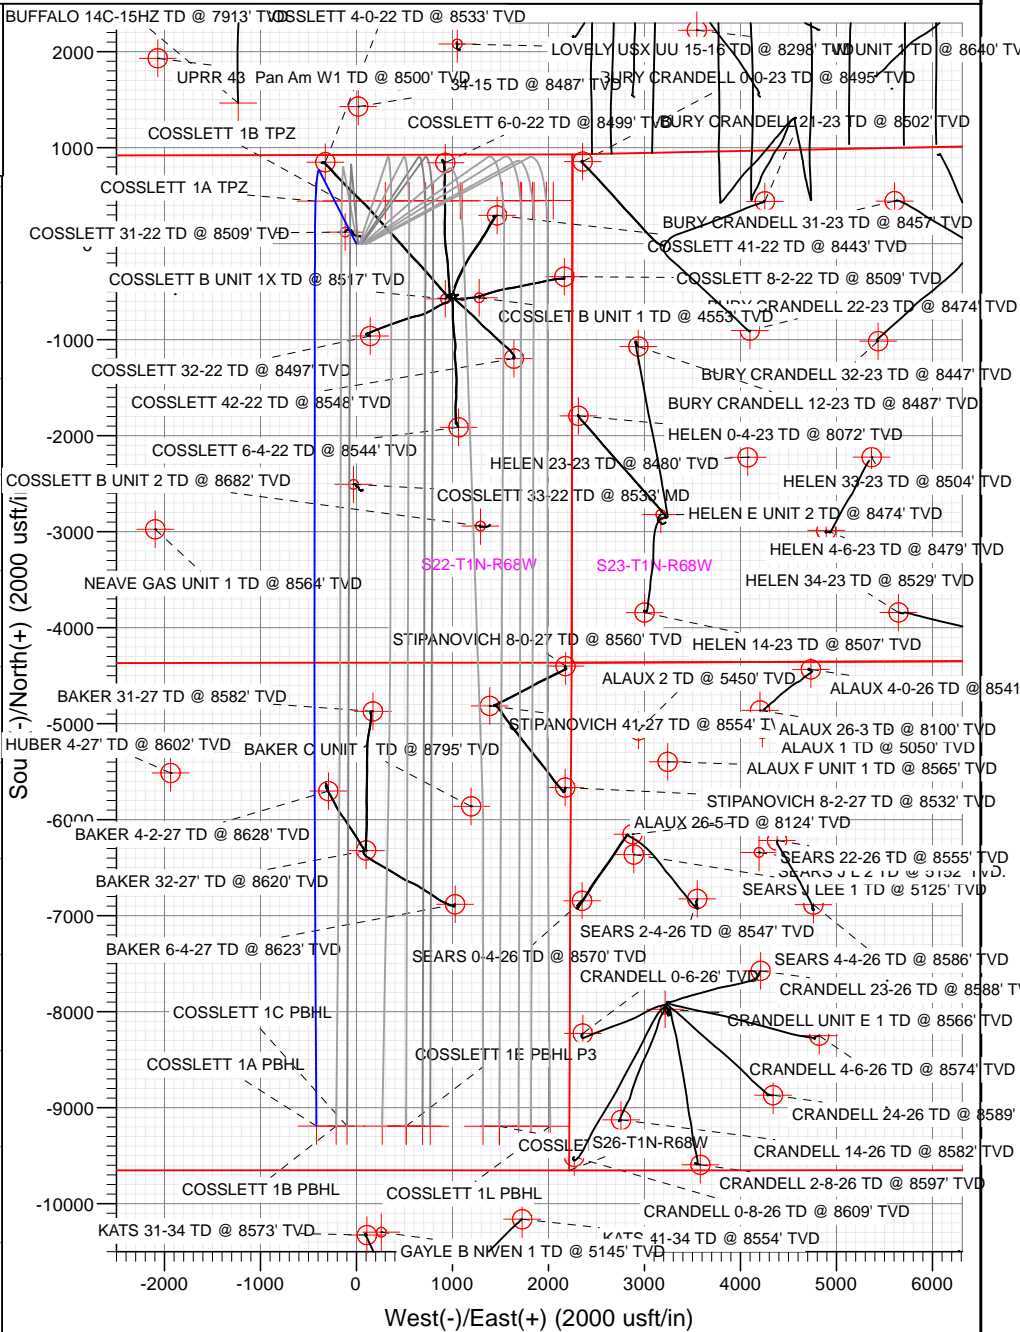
BUFFALO 14C-15HZ TD @ 7913' TVD
COSSLETT 4-0-22 TD @ 8533' TVD
LOVELY USX UU 15-16 TD @ 8298' TVD
UNIT 1 TD @ 8640' TV
UPRR 43 Pan Am W1 TD @ 8500' TVD
34-15 TD @ 8487' TVD
BURY CRANDELL 0-0-23 TD @ 8495' TVD
COSSLETT 1B TPZ
COSSLETT 6-0-22 TD @ 8499' TVD
BURY CRANDELL 21-23 TD @ 8502' TVD
COSSLETT 1A TPZ
COSSLETT 31-22 TD @ 8509' TVD
BURY CRANDELL 31-23 TD @ 8457' TVD
COSSLETT 41-22 TD @ 8443' TVD
COSSLETT B UNIT 1X TD @ 8517' TVD
COSSLETT 8-2-22 TD @ 8509' TVD
BURY CRANDELL 22-23 TD @ 8474' TVD
COSSLETT B UNIT 1 TD @ 4553' TVD
COSSLETT 32-22 TD @ 8497' TVD
BURY CRANDELL 32-23 TD @ 8447' TVD
COSSLETT 42-22 TD @ 8548' TVD
BURY CRANDELL 12-23 TD @ 8487' TVD
COSSLETT 6-4-22 TD @ 8544' TVD
HELEN 0-4-23 TD @ 8072' TVD
HELEN 23-23 TD @ 8480' TVD
COSSLETT B UNIT 2 TD @ 8682' TVD
HELEN 33-23 TD @ 8504' TVD
COSSLETT 33-22 TD @ 8533' MD
HELEN E UNIT 2 TD @ 8474' TVD
S22-T1N-R68W
S23-T1N-R68W
HELEN 4-6-23 TD @ 8479' TVD
NEAVE GAS UNIT 1 TD @ 8564' TVD
HELEN 34-23 TD @ 8529' TVD
STIPANOVICH 8-0-27 TD @ 8560' TVD
HELEN 14-23 TD @ 8507' TVD
ALAUX 2 TD @ 5450' TVD
ALAUX 4-0-26 TD @ 8541
BAKER 31-27 TD @ 8582' TVD
STIPANOVICH 41-27 TD @ 8554' TVD
ALAUX 26-3 TD @ 8100' TVD
HUBER 4-27' TD @ 8602' TVD
BAKER C UNIT 1 TD @ 8795' TVD
ALAUX 1 TD @ 5050' TVD
ALAUX F UNIT 1 TD @ 8565' TVD
STIPANOVICH 8-2-27 TD @ 8532' TVD
ALAUX 26-5 TD @ 8124' TVD
BAKER 4-2-27 TD @ 8628' TVD
SEARS 22-26 TD @ 8555' TVD
SEARS J L 2 TD @ 5152' TVD
BAKER 32-27' TD @ 8620' TVD
SEARS J LEE 1 TD @ 5125' TVD
SEARS 2-4-26 TD @ 8547' TVD
BAKER 6-4-27 TD @ 8623' TVD
SEARS 0-4-26 TD @ 8570' TVD
SEARS 4-4-26 TD @ 8586' TVD
CRANDELL 0-6-26' TVD
CRANDELL 23-26 TD @ 8588' T
COSSLETT 1C PBHL
CRANDELL UNIT E 1 TD @ 8566' TVD
COSSLETT 1A PBHL
COSSLETT 1E PBHL P3
CRANDELL 4-6-26 TD @ 8574' TVD
CRANDELL 24-26 TD @ 8589'
COSSLETT
S26-T1N-R68W
CRANDELL 14-26 TD @ 8582' TVD
CRANDELL 2-8-26 TD @ 8597' TVD
COSSLETT 1B PBHL
COSSLETT 1L PBHL
CRANDELL 0-8-26 TD @ 8609' TVD
KATS 31-34 TD @ 8573' TVD
KATS 41-34 TD @ 8554' TVD
GAYLE B NIVEN 1 TD @ 5145' TVD
2000
1000
-1000
-2000
-3000
-4000
-5000
-6000
-7000
-8000
-9000
-10000
South(-)/North(+) (2000 usft/in)
-2000
-1000
0
1000
2000
3000
4000
5000
6000
West(-)/East(+) (2000 usft/in)